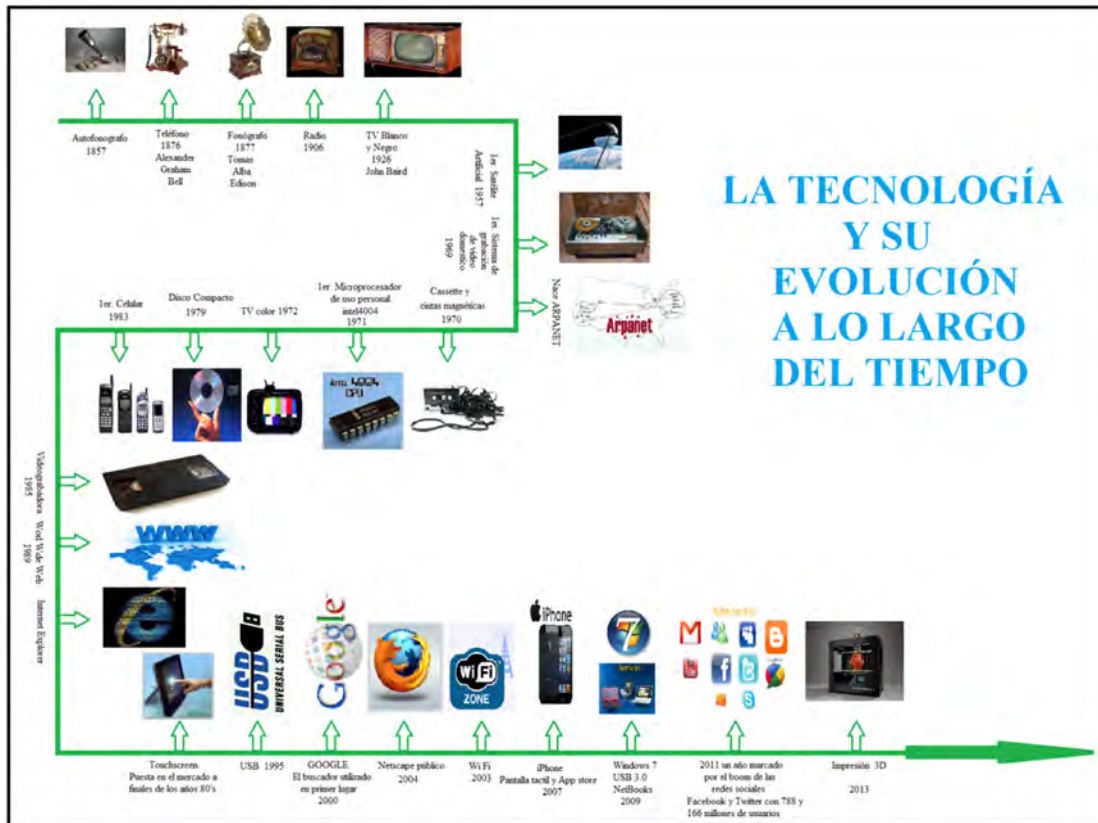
LA TECNOLOGÍA Y SU EVOLUCIÓN A LO LARGO DEL TIEMPO

Autofonógrafo 1857

Teléfono 1876 Alexander Graham Bell

Fonógrafo 1877 Tomas Alba Edison

Radio 1906

TV Blanco y Negro 1926 John Baird

1er. Satélite Artificial 1957

1er. Sistema de grabación de video doméstico 1969

Nace ARPANET

Arpanet

Cassette y cintas magnéticas 1970

1er. Microprocesador de uso personal intel4004 1971

TV color 1972

Disco Compacto 1979

1er. Celular 1983

intel 4004 CPU

Videograbadora 1985

Word Wide Web 1989

Internet Explorer

WWW

Touchscreen Puesta en el mercado a finales de los años 80's

USB 1995

USB UNIVERSAL SERIAL BUS

GOOGLE El buscador utilizado en primer lugar 2000

Google

Netscape público 2004

Wi Fi 2003

Wi Fi ZONE

iPhone Pantalla tactil y App store 2007

iPhone

Windows 7 USB 3.0 NetBooks 2009

2011 un año marcado por el boom de las redes sociales Facebook y Twitter con 788 y 166 millones de usuarios

Impresión 3D 2013